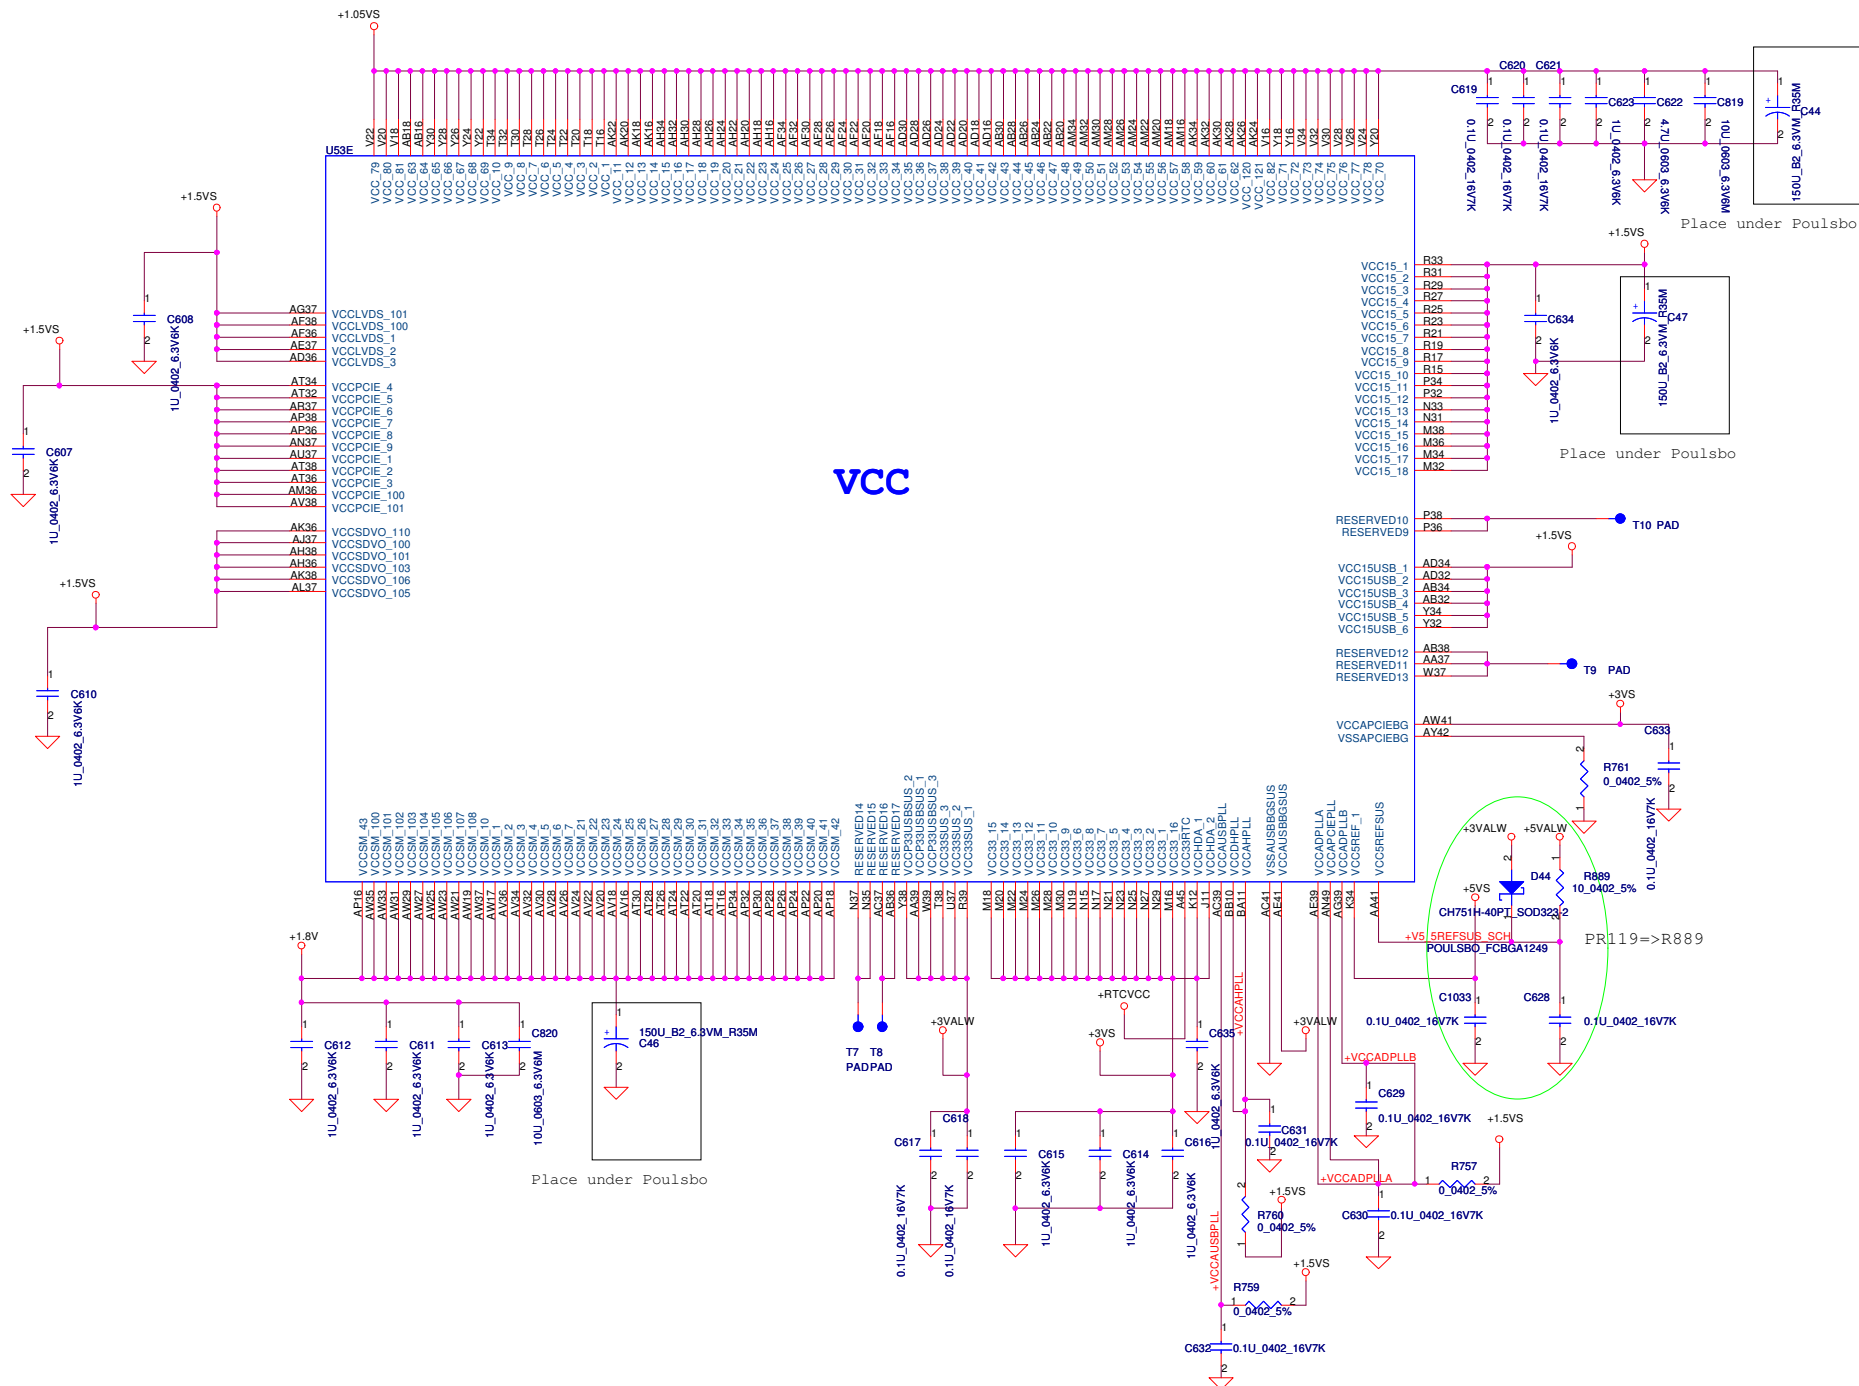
+1.05VS

V22 V20 Y18 AB18 AB16 Y30 Y28 Y26 Y24 Y22 T34 T32 T30 T28 T26 T24 T22 T20 T18 T16 AK22 AK20 AK18 AK16 AH34 AH32 AH30 AH28 AH26 AH24 AH22 AH20 AH18 AH16 AF34 AF32 AF30 AF28 AF26 AF24 AF22 AF20 AF18 AF16 AD30 AD28 AD26 AD24 AD22 AD20 AD18 AD16 AB30 AB28 AB26 AB24 AB22 AB20 AM34 AM32 AM30 AM28 AM26 AM24 AM22 AM20 AM18 AM16 AK34 AK32 AK30 AK28 AK26 AK24 V16 Y18 Y16 V34 V32 V30 V28 V26 V24 Y20

U53E

VCC_79 VCC_80 VCC_81 VCC_63 VCC_64 VCC_65 VCC_66 VCC_67 VCC_68 VCC_69 VCC_10 VCC_9 VCC_8 VCC_7 VCC_6 VCC_5 VCC_4 VCC_3 VCC_2 VCC_1 VCC_11 VCC_12 VCC_13 VCC_14 VCC_15 VCC_16 VCC_17 VCC_18 VCC_19 VCC_20 VCC_21 VCC_22 VCC_23 VCC_24 VCC_25 VCC_26 VCC_27 VCC_28 VCC_29 VCC_30 VCC_31 VCC_32 VCC_33 VCC_34 VCC_35 VCC_36 VCC_37 VCC_38 VCC_39 VCC_40 VCC_41 VCC_42 VCC_43 VCC_44 VCC_45 VCC_46 VCC_47 VCC_48 VCC_49 VCC_50 VCC_51 VCC_52 VCC_53 VCC_54 VCC_55 VCC_56 VCC_57 VCC_58 VCC_59 VCC_60 VCC_61 VCC_62 VCC_121 VCC_82 VCC_71 VCC_72 VCC_73 VCC_74 VCC_75 VCC_76 VCC_77 VCC_78 VCC_70

C620 C621 C619 C623 C622 C819 C44
0.1U_0402_16V7K 0.1U_0402_16V7K 0.1U_0402_16V7K 1U_0402_6.3V6K 4.7U_0603_6.3V6K 10U_0603_6.3V6M 150U_B2_6.3VM_R35M
Place under Poulsbo

+1.5VS
C608
1U_0402_6.3V6K
AG37 AF38 AF36 AE37 AD36
VCCLVDS_101 VCCLVDS_100 VCCLVDS_1 VCCLVDS_2 VCCLVDS_3

+1.5VS
C607
1U_0402_6.3V6K
AT34 AT32 AR37 AP38 AP36 AN37 AU37 AT38 AT36 AM36 AV38
VCCPCIE_4 VCCPCIE_5 VCCPCIE_6 VCCPCIE_7 VCCPCIE_8 VCCPCIE_9 VCCPCIE_1 VCCPCIE_2 VCCPCIE_3 VCCPCIE_100 VCCPCIE_101

AK36 AJ37 AH38 AH36 AK38 AL37
VCCSDVO_110 VCCSDVO_100 VCCSDVO_101 VCCSDVO_103 VCCSDVO_106 VCCSDVO_105
+1.5VS
C610
1U_0402_6.3V6K

VCC

+1.5VS
VCC15_1 VCC15_2 VCC15_3 VCC15_4 VCC15_5 VCC15_6 VCC15_7 VCC15_8 VCC15_9 VCC15_10 VCC15_11 VCC15_12 VCC15_13 VCC15_14 VCC15_15 VCC15_16 VCC15_17 VCC15_18
R33 R31 R29 R27 R25 R23 R21 R19 R17 R15 P34 P32 N33 N31 M38 M36 M34 M32
C634 1U_0402_6.3V6K
C47 150U_B2_6.3VM_R35M
Place under Poulsbo

RESERVED10 RESERVED9 P38 P36 T10 PAD
+1.5VS
VCC15USB_1 VCC15USB_2 VCC15USB_3 VCC15USB_4 VCC15USB_5 VCC15USB_6
AD34 AD32 AB34 AB32 Y34 Y32
RESERVED12 RESERVED11 RESERVED13 AB38 AA37 W37 T9 PAD
+3VS
VCCAPCIEBG VSSAPCIEBG AW41 AY42
C633 0.1U_0402_16V7K
R761 0_0402_5%

VCCSM_43 VCCSM_100 VCCSM_101 VCCSM_102 VCCSM_103 VCCSM_104 VCCSM_105 VCCSM_106 VCCSM_107 VCCSM_108 VCCSM_10 VCCSM_1 VCCSM_2 VCCSM_3 VCCSM_4 VCCSM_5 VCCSM_6 VCCSM_7 VCCSM_21 VCCSM_22 VCCSM_23 VCCSM_24 VCCSM_25 VCCSM_26 VCCSM_27 VCCSM_28 VCCSM_29 VCCSM_30 VCCSM_31 VCCSM_32 VCCSM_33 VCCSM_34 VCCSM_35 VCCSM_36 VCCSM_37 VCCSM_38 VCCSM_39 VCCSM_40 VCCSM_41 VCCSM_42
RESERVED14 RESERVED15 RESERVED16 RESERVED17 VCCP33USBSUS_2 VCCP33USBSUS_1 VCCP33USBSUS_3 VCC33SUS_3 VCC33SUS_2 VCC33SUS_1
VCC33_15 VCC33_14 VCC33_13 VCC33_11 VCC33_10 VCC33_9 VCC33_8 VCC33_7 VCC33_6 VCC33_5 VCC33_4 VCC33_3 VCC33_2 VCC33_1 VCC33_16 VCC33RTC VCCHDA_1 VCCHDA_2 VCCAUSBPLL VCCDHPLL VCCAHPLL VSSAUSBBGSUS VCCAUSBBGSUS VCCADPLLA VCCADPLLB VCC5REF_1 VCC5REFSUS

AP16 AW35 AW33 AW31 AW29 AW27 AW25 AW23 AW21 AW19 AW17 AV36 AV34 AV32 AV30 AV28 AV26 AV24 AV22 AV20 AV18 AV16 AT30 AT28 AT26 AT24 AT22 AT20 AT18 AT16 AP34 AP32 AP30 AP28 AP26 AP24 AP22 AP20 AP18
N37 N35 AC37 AB36 Y38 AA39 W39 U38 U37 R39
M18 M20 M22 M24 M26 M28 M30 N15 N17 N21 N23 N25 N27 N29 M16 A45 K12 J11 AC39 BB10 BA11 AC41 AE41 AE39 AN49 AG39 K34 AA41

+3VALW +5VALW
+5VS D44 R889 10_0402_5%
CH751H-40PT_SOD323-2
+V5_5REFSUS_SCH
POULSBO_FCBGA1249
PR119=>R889
C1033 0.1U_0402_16V7K
C628 0.1U_0402_16V7K

+1.8V
C612 1U_0402_6.3V6K
C611 1U_0402_6.3V6K
C613 1U_0402_6.3V6K
C820 10U_0603_6.3V6M
150U_B2_6.3VM_R35M C46
Place under Poulsbo
T7 T8 PAD PAD
+3VALW
C618 C617 0.1U_0402_16V7K 0.1U_0402_16V7K
+RTCVCC
+3VS
C615 1U_0402_6.3V6K
C614 1U_0402_6.3V6K
C616 1U_0402_6.3V6K
C635 1U_0402_6.3V6K
+VCCAHPLL
C631 0.1U_0402_16V7K
+3VALW
+VCCADPLLB
C629 0.1U_0402_16V7K
+1.5VS
R757 0_0402_5%
+VCCADPLLA
C630 0.1U_0402_16V7K
+1.5VS
R760 0_0402_5%
+VCCAUSBPLL
+1.5VS
R759 0_0402_5%
C632 0.1U_0402_16V7K